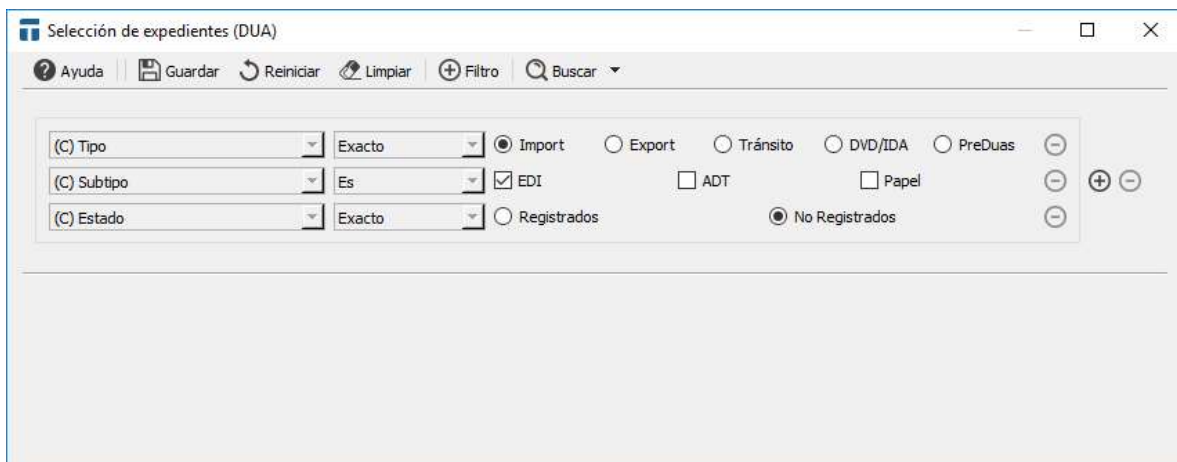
Selección de expedientes (DUA)

Ayuda | Guardar | Reiniciar | Limpiar | Filtro | Buscar

(C) Tipo | Exacto | Import | Export | Tránsito | DVD/IDA | PreDuas
(C) Subtipo | Es | EDI | ADT | Papel
(C) Estado | Exacto | Registrados | No Registrados